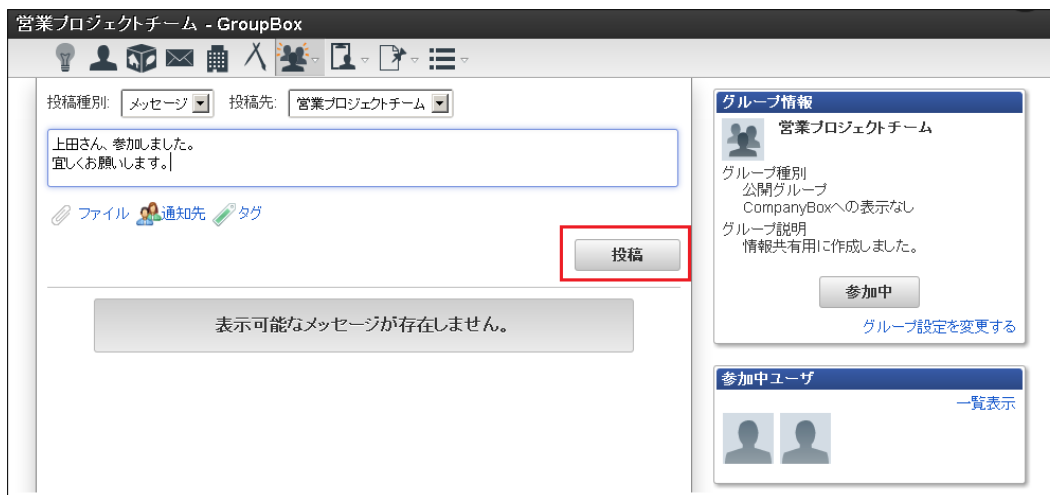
営業プロジェクトチーム - GroupBox

投稿種別: メッセージ 投稿先: 営業プロジェクトチーム

上田さん、参加しました。
宜しくお願いします。

ファイル 通知先 タグ

投稿

表示可能なメッセージが存在しません。

グループ情報

営業プロジェクトチーム

グループ種別
公開グループ
CompanyBoxへの表示なし
グループ説明
情報共有用に作成しました。

参加中

グループ設定を変更する

参加中ユーザ

一覧表示